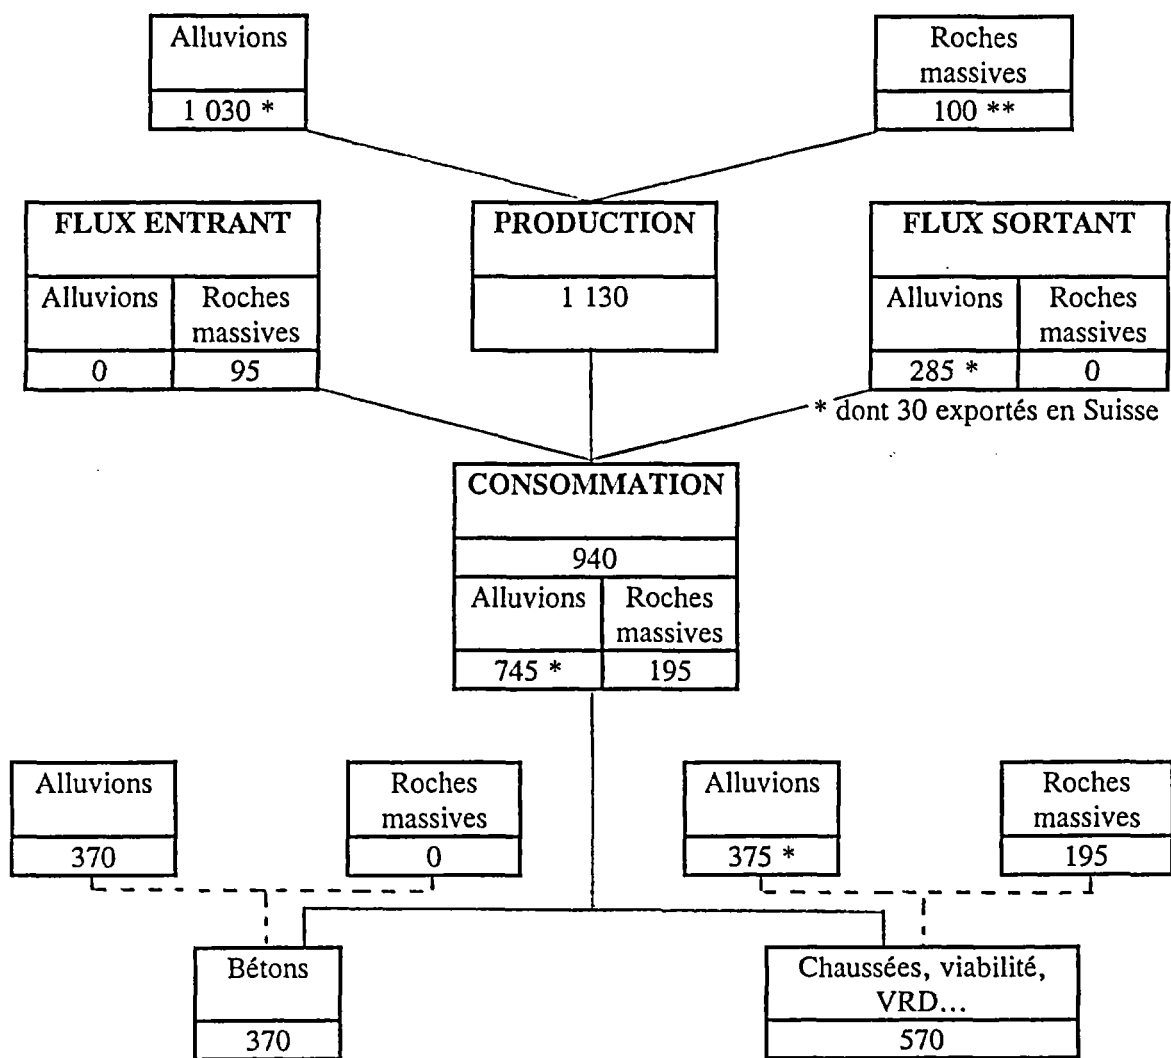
Alluvions
1 030 *

Roches massives
100 **

FLUX ENTRANT

| Alluvions | Roches massives |
|---|---|
| 0 | 95 |

PRODUCTION
1 130

FLUX SORTANT

| Alluvions | Roches massives |
|---|---|
| 285 * | 0 |

* dont 30 exportés en Suisse

CONSOMMATION
940

| Alluvions | Roches massives |
|---|---|
| 745 * | 195 |

Alluvions
370

Roches massives
0

Alluvions
375 *

Roches massives
195

Bétons
370

Chaussées, viabilité, VRD…
570